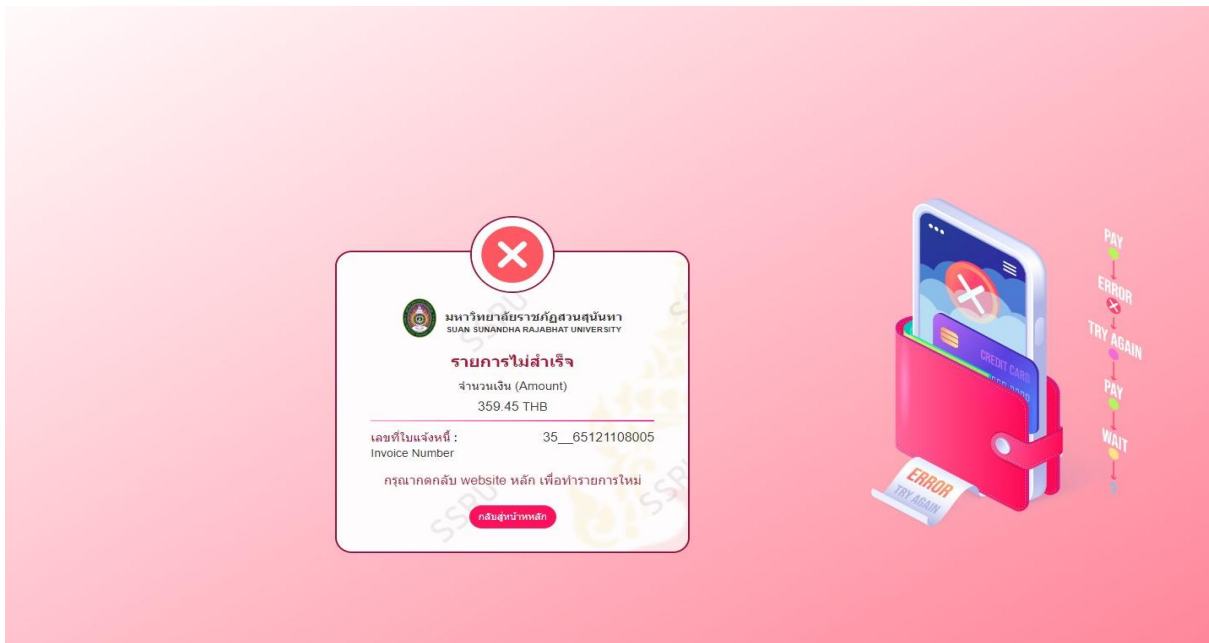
มหาวิทยาลัยราชภัฏสวนสุนันทา
SUAN SUNANDHA RAJABHAT UNIVERSITY

รายการไม่สำเร็จ

จำนวนเงิน (Amount)

359.45 THB

เลขที่ใบแจ้งหนี้ :
Invoice Number

35__65121108005

กรุณากดกลับ website หลัก เพื่อทำรายการใหม่

กลับสู่หน้าหลัก

SSRU

CREDIT CARD

ERROR
TRY AGAIN

PAY
ERROR
TRY AGAIN
PAY
WAIT